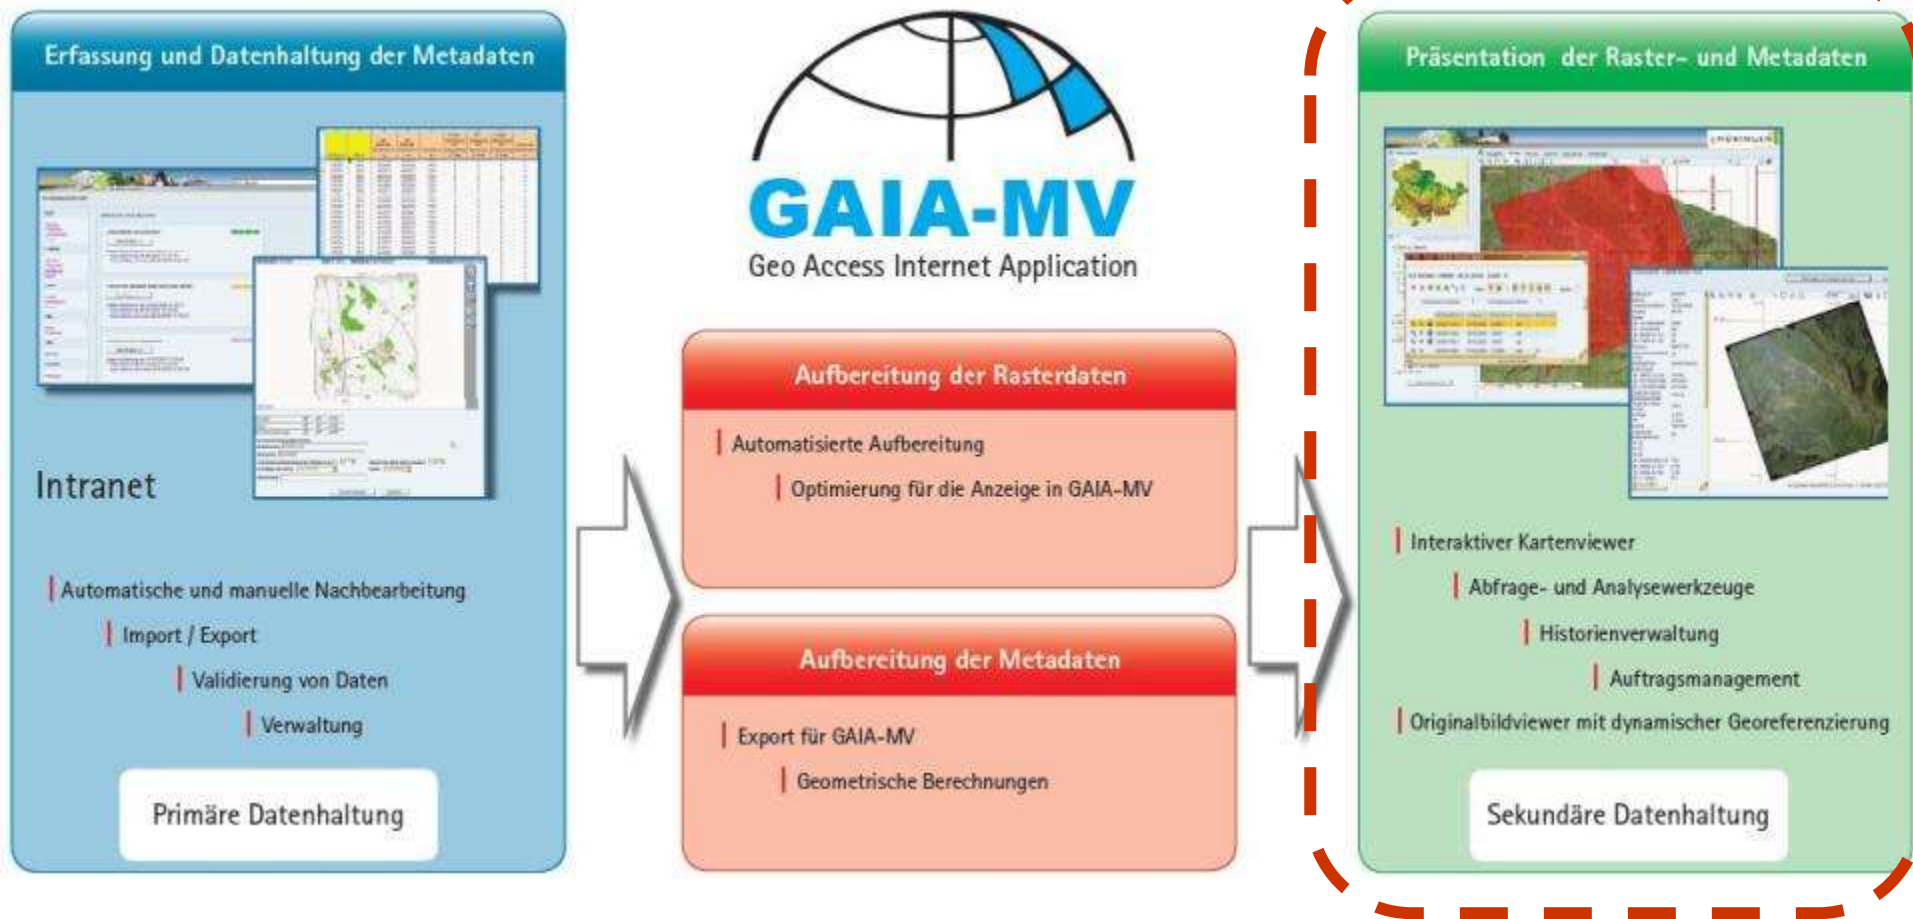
Erfassung und Datenhaltung der Metadaten

Intranet

Automatische und manuelle Nachbearbeitung

Import / Export

Validierung von Daten

Verwaltung

Primäre Datenhaltung

GAIA-MV

Geo Access Internet Application

Aufbereitung der Rasterdaten

Automatisierte Aufbereitung

Optimierung für die Anzeige in GAIA-MV

Aufbereitung der Metadaten

Export für GAIA-MV

Geometrische Berechnungen

Präsentation der Raster- und Metadaten

Interaktiver Kartenviewer

Abfrage- und Analysewerkzeuge

Historienverwaltung

Auftragsmanagement

Originalbildviewer mit dynamischer Georeferenzierung

Sekundäre Datenhaltung